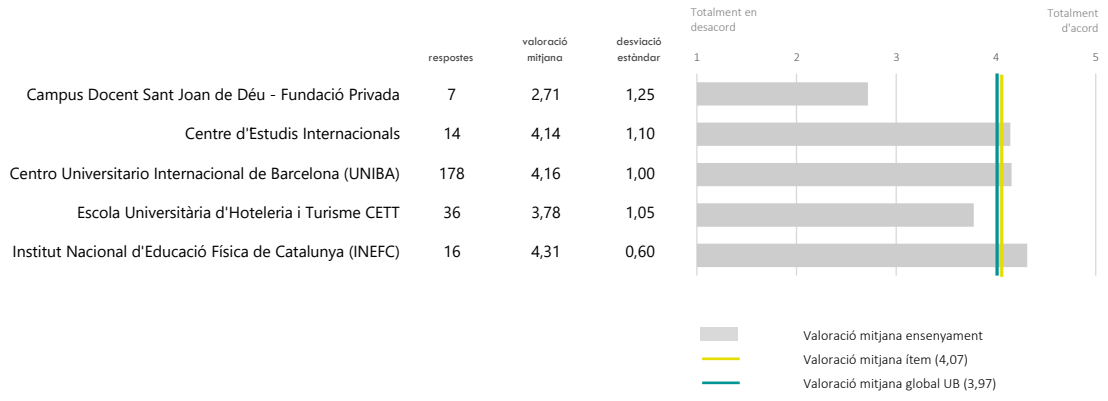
Totalment en desacord

Totalment d'acord

| | respostes | valoració mitjana | desviació estàndar |
|---|---|---|---|
| Campus Docent Sant Joan de Déu - Fundació Privada | 7 | 2,71 | 1,25 |
| Centre d'Estudis Internacionals | 14 | 4,14 | 1,10 |
| Centro Universitario Internacional de Barcelona (UNIBA) | 178 | 4,16 | 1,00 |
| Escola Universitària d'Hoteleria i Turisme CETT | 36 | 3,78 | 1,05 |
| Institut Nacional d'Educació Física de Catalunya (INEFC) | 16 | 4,31 | 0,60 |

1 2 3 4 5

Valoració mitjana ensenyament
Valoració mitjana ítem (4,07)
Valoració mitjana global UB (3,97)